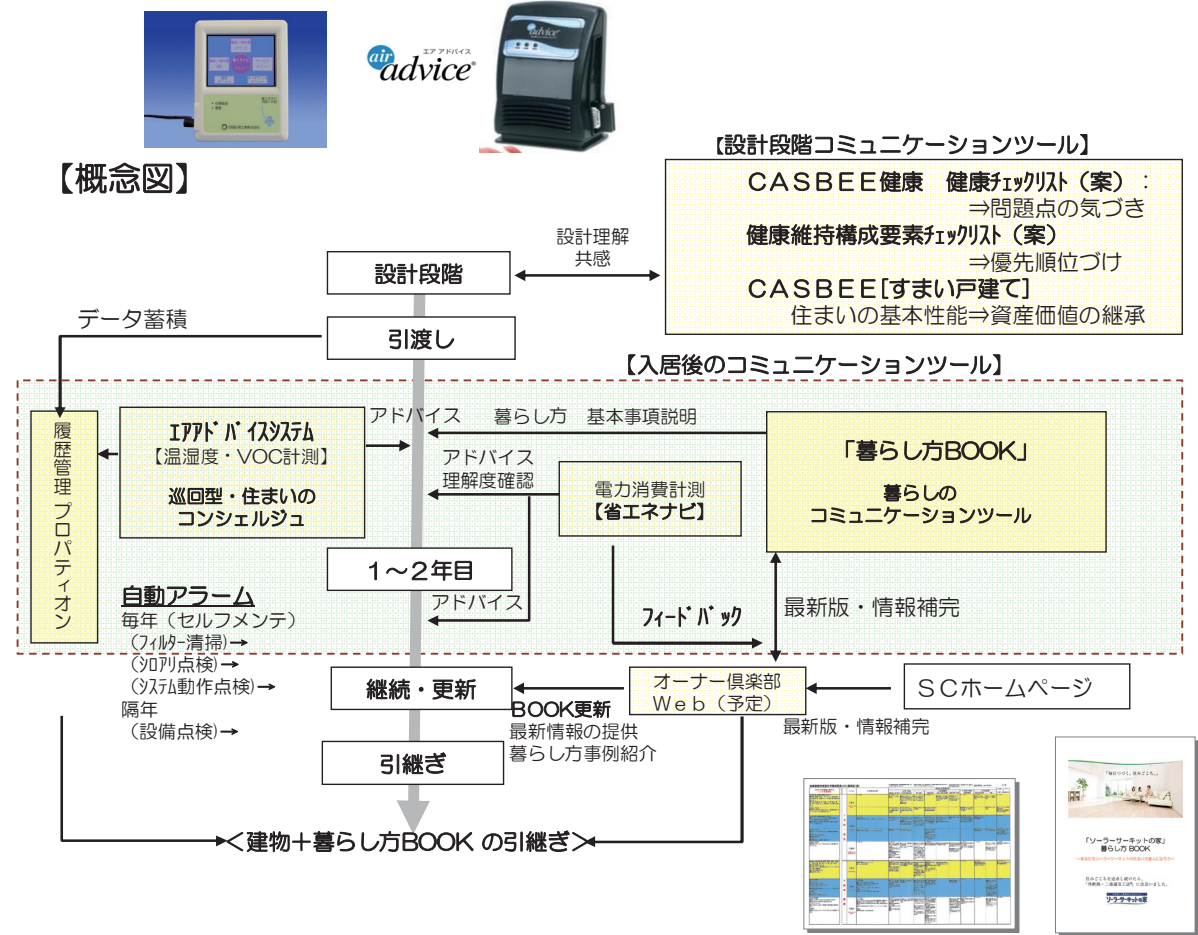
air advice エアアドバイス

【概念図】

【設計段階コミュニケーションツール】

CASBEE健康　健康ﾁｪｯｸﾘｽﾄ（案）：
⇒問題点の気づき
健康維持構成要素ﾁｪｯｸﾘｽﾄ（案）
⇒優先順位づけ
CASBEE[すまい戸建て]
住まいの基本性能⇒資産価値の継承

設計理解
共感

設計段階

データ蓄積

引渡し

【入居後のコミュニケーションツール】

履歴管理 プロパティオン

ｴｱｱﾄﾞﾊﾞｲｽｼｽﾃﾑ
【温湿度・VOC計測】
巡回型・住まいの
コンシェルジュ

アドバイス　暮らし方　基本事項説明

アドバイス
理解度確認

電力消費計測
【省エネナビ】

「暮らし方BOOK」
暮らしの
コミュニケーションツール

1～2年目

アドバイス

自動アラーム
毎年（セルフメンテ）
（ﾌｨﾙﾀｰ清掃）→
（ｼﾛｱﾘ点検）→
（ｼｽﾃﾑ動作点検）→
隔年
（設備点検）→

ﾌｨｰﾄﾞﾊﾞｯｸ

最新版・情報補完

継続・更新

BOOK更新
最新情報の提供
暮らし方事例紹介

オーナー倶楽部
Web（予定）

SCホームページ

最新版・情報補完

引継ぎ

＜建物＋暮らし方BOOK の引継ぎ＞

「毎日つづく、住みごこち。」

「ソーラーサーキットの家」
暮らし方 BOOK

ｿｰﾗｰｻｰｷｯﾄの家